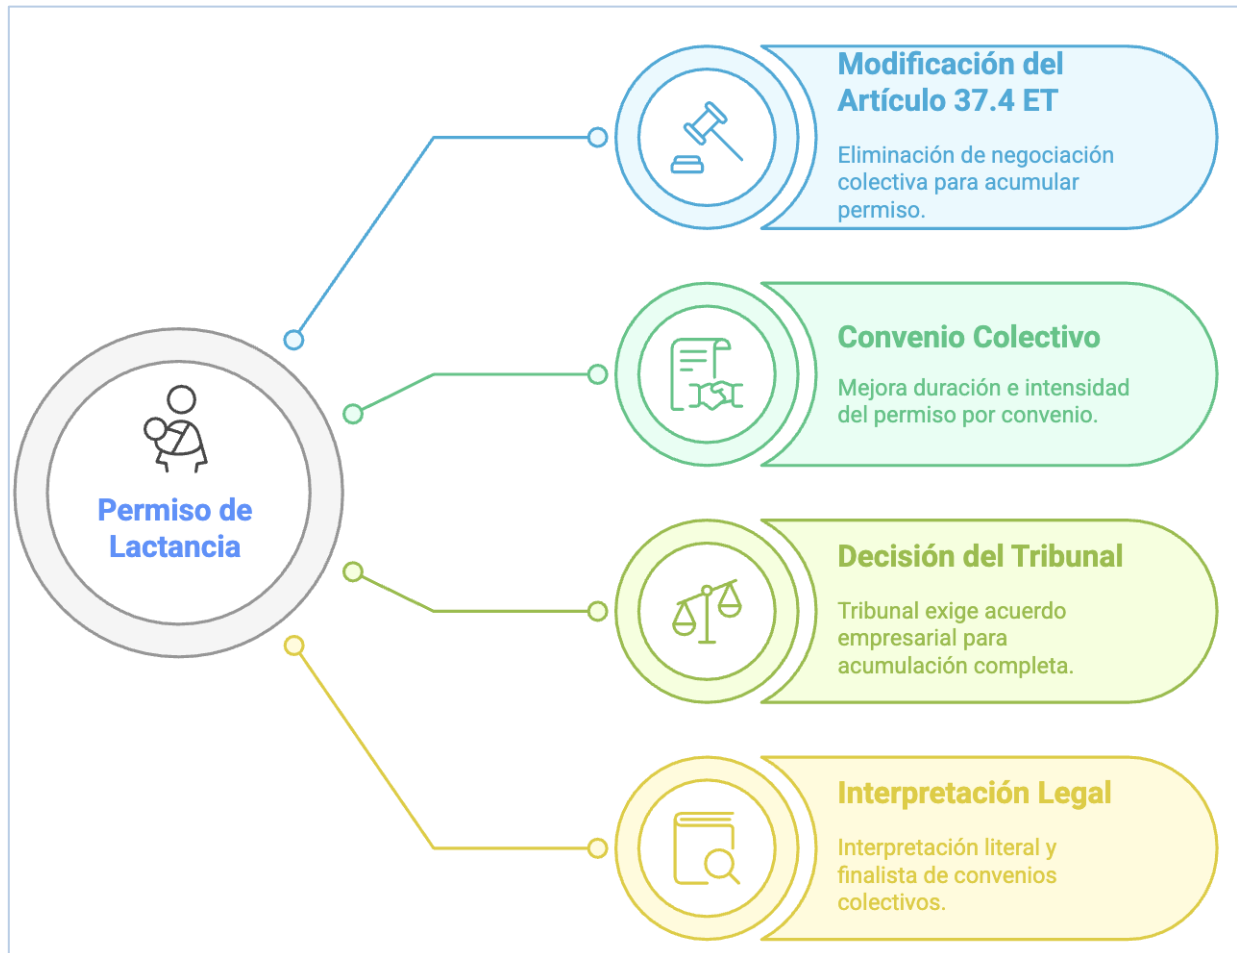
Permiso de Lactancia

Modificación del Artículo 37.4 ET

Eliminación de negociación colectiva para acumular permiso.

Convenio Colectivo

Mejora duración e intensidad del permiso por convenio.

Decisión del Tribunal

Tribunal exige acuerdo empresarial para acumulación completa.

Interpretación Legal

Interpretación literal y finalista de convenios colectivos.